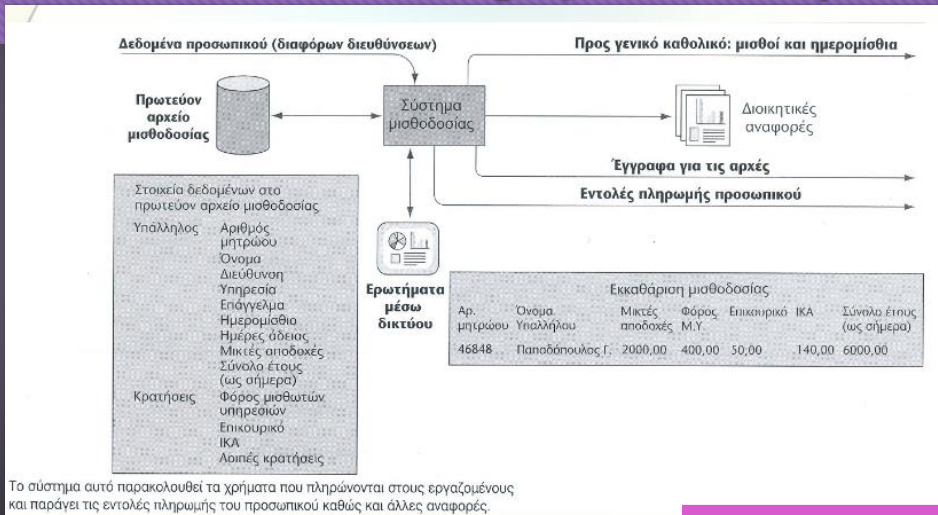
Δεδομένα προσωπικού (διαφόρων διευθύνσεων)

Προς γενικό καθολικό: μισθοί και ημερομίσθια

Πρωτεύον αρχείο μισθοδοσίας

Σύστημα μισθοδοσίας

Διοικητικές αναφορές

Έγγραφα για τις αρχές

Εντολές πληρωμής προσωπικού

Στοιχεία δεδομένων στο πρωτεύον αρχείο μισθοδοσίας

Υπάλληλος: Αριθμός μητρώου, Όνομα, Διεύθυνση, Υπηρεσία, Επάγγελμα, Ημερομίσθιο, Ημέρες άδειας, Μικτές αποδοχές, Σύνολο έτους (ως σήμερα)

Κρατήσεις: Φόρος μισθωτών υπηρεσιών, Επικουρικό, ΙΚΑ, Λοιπές κρατήσεις

Ερωτήματα μέσω δικτύου

Εκκαθάριση μισθοδοσίας

| Αρ. μητρώου | Όνομα Υπαλλήλου | Μικτές αποδοχές | Φόρος Μ.Υ. | Επικουρικό | ΙΚΑ | Σύνολο έτους (ως σήμερα) |
|---|---|---|---|---|---|---|
| 46848 | Παπαδόπουλος Γ. | 2000,00 | 400,00 | 50,00 | 140,00 | 6000,00 |

Το σύστημα αυτό παρακολουθεί τα χρήματα που πληρώνονται στους εργαζομένους και παράγει τις εντολές πληρωμής του προσωπικού καθώς και άλλες αναφορές.